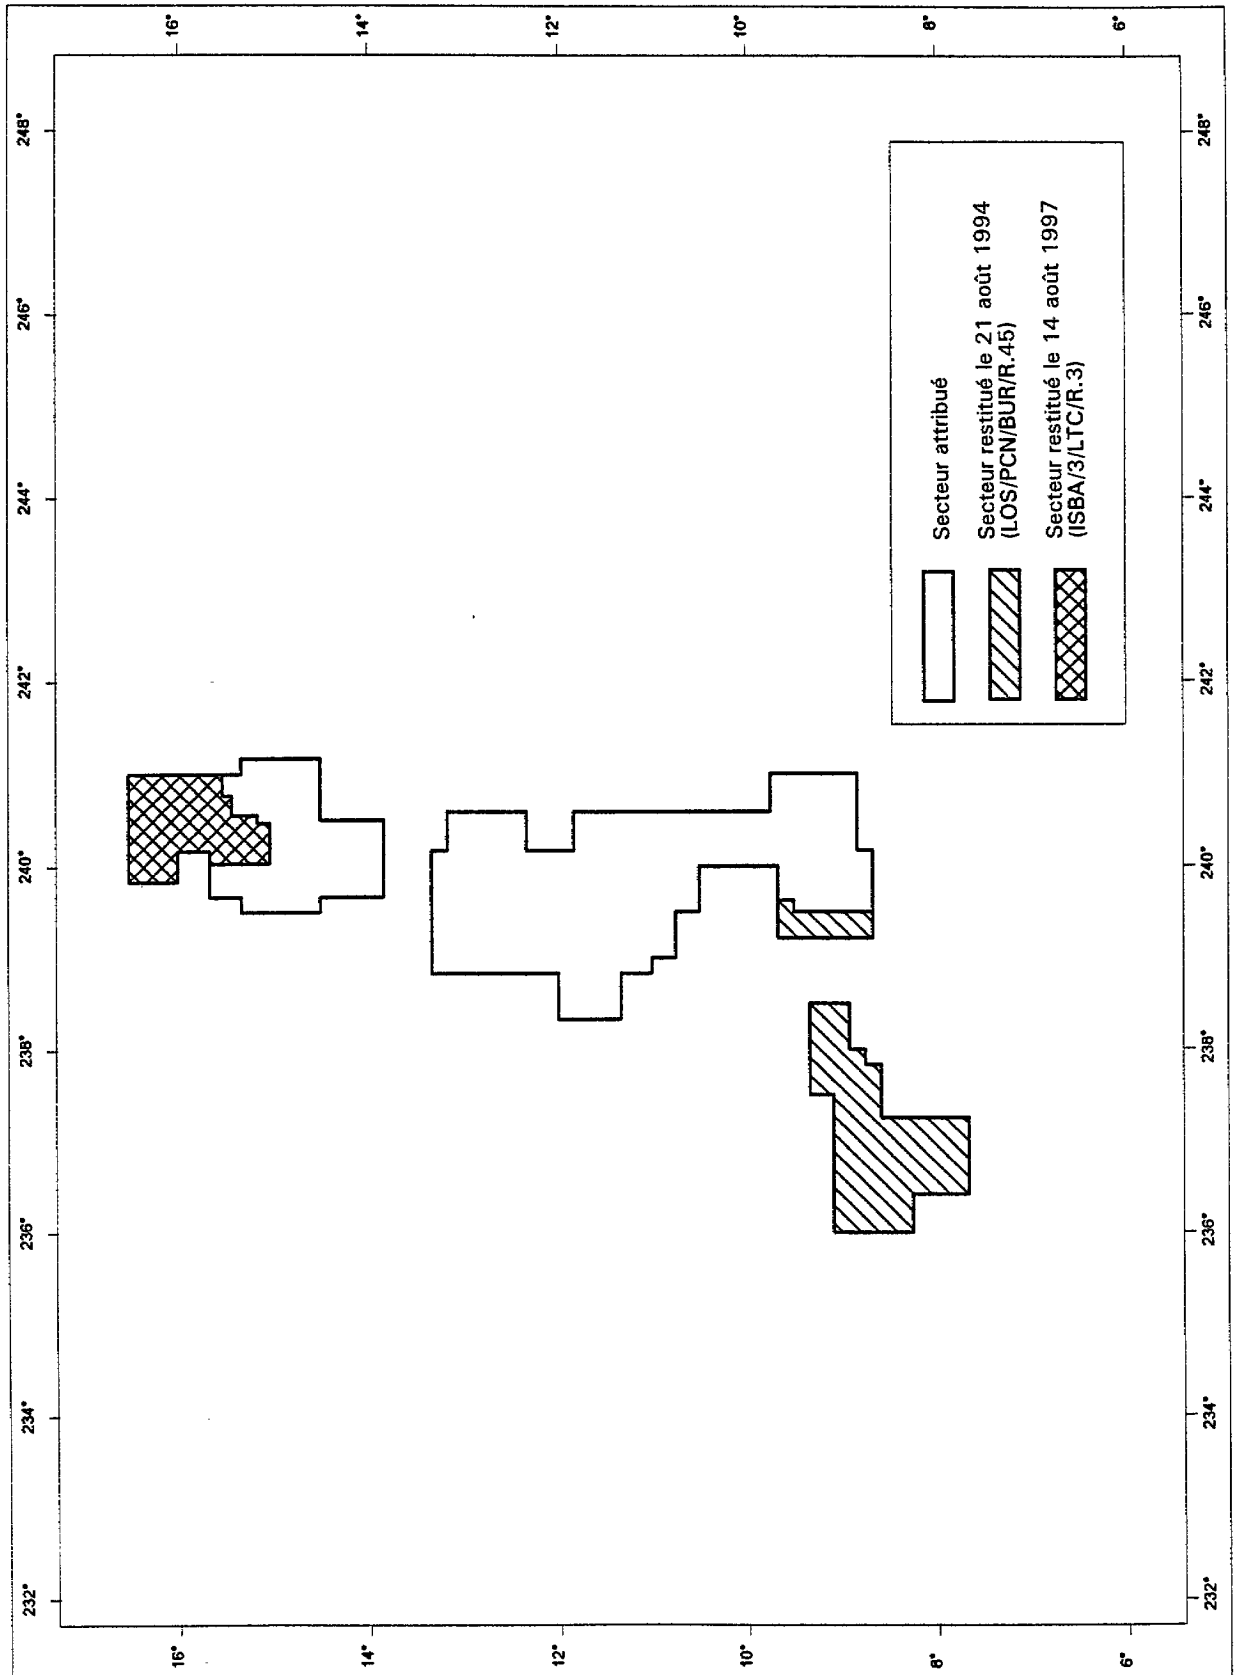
16°
14°
12°
10°
8°
6°

248°
246°
244°
242°
240°
238°
236°
234°
232°

Secteur attribué

Secteur restitué le 21 août 1994 (LOS/PCN/BUR/R.45)

Secteur restitué le 14 août 1997 (ISBA/3/LTC/R.3)

248°
246°
244°
242°
240°
238°
236°
234°
232°

16°
14°
12°
10°
8°
6°